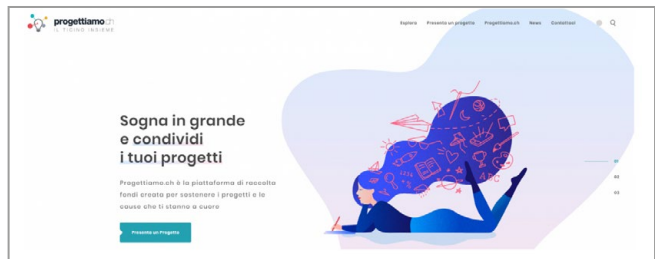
progettiamo.ch
IL TICINO INSIEME

Esplora Presenta un progetto Progettiamo.ch News Contattaci

Sogna in grande e condividi i tuoi progetti

Progettiamo.ch è la piattaforma di raccolta fondi creata per sostenere i progetti e le cause che ti stanno a cuore

Presenta un Progetto

01
02
03